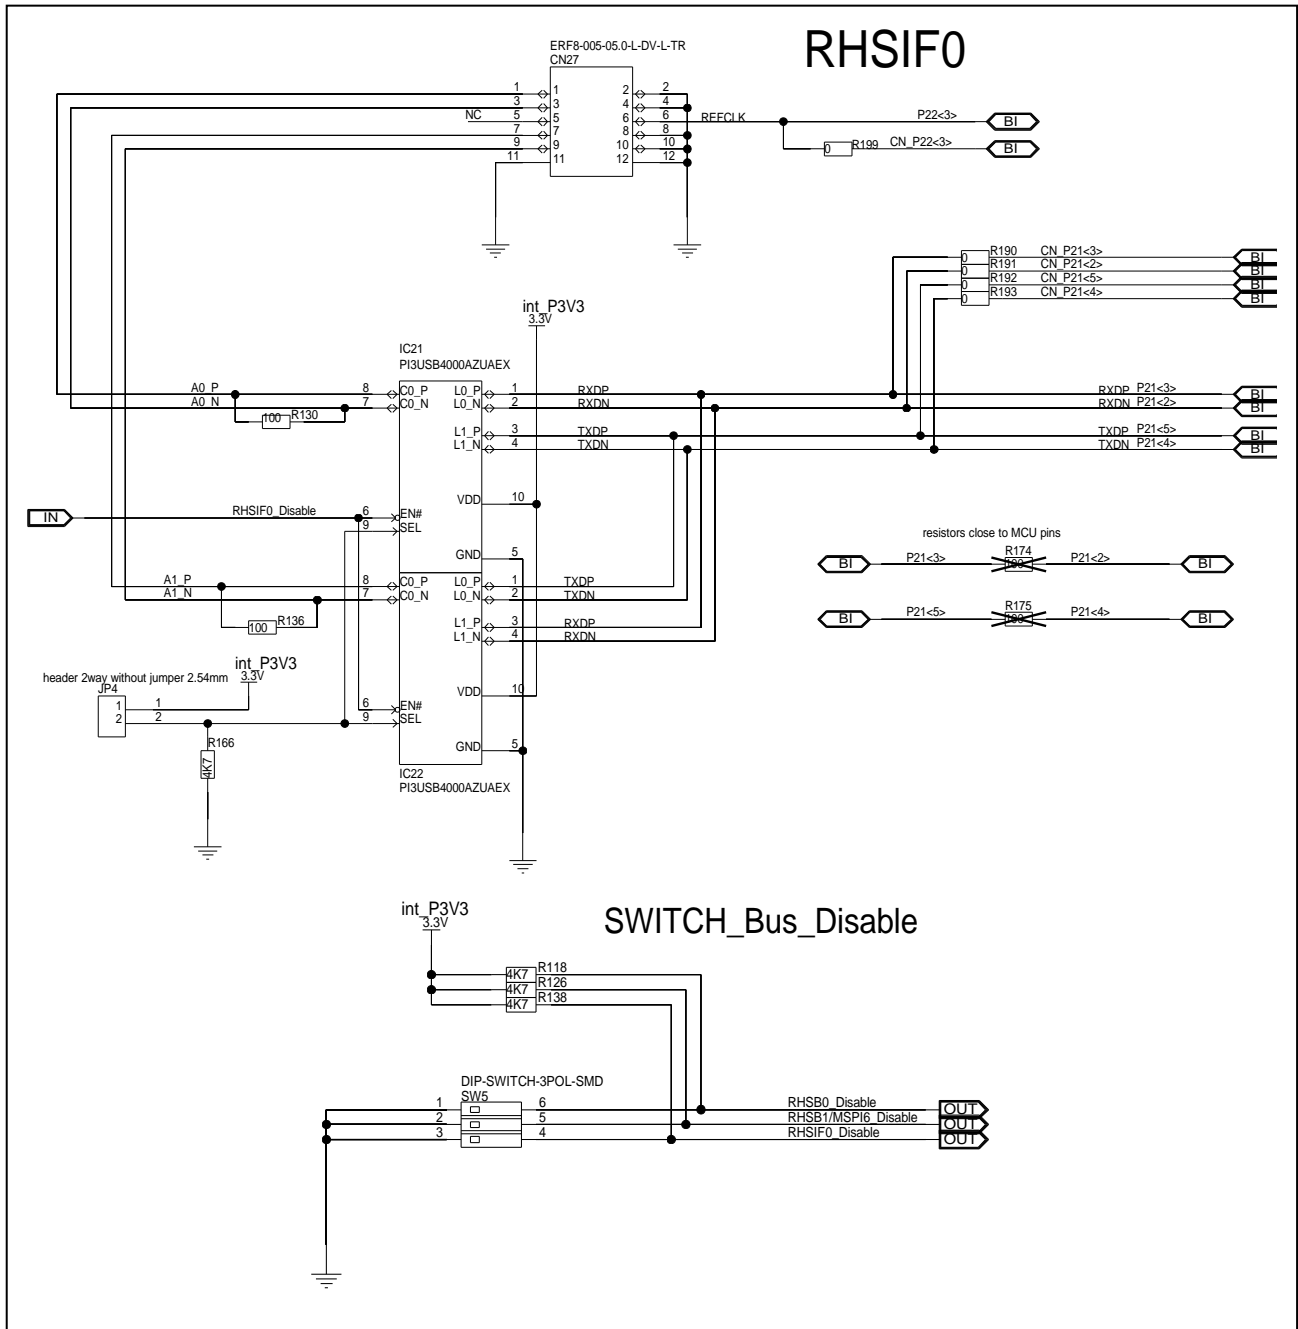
RHSIF0

ERF8-005-05.0-L-DV-L-TR
CN27

1 1
3 3
NC 5 5
7 7
9 9
11 11

2 2
4 4
6 6
8 8
10 10
12 12

REFCLK
P22<3>
BI
0 R199 CN_P22<3>
BI

0 R190 CN_P21<3>
0 R191 CN_P21<2>
0 R192 CN_P21<5>
0 R193 CN_P21<4>
BI
BI
BI
BI

int_P3V3
3.3V

IC21
PI3USB4000AZUAEX

A0_P 8 C0_P
A0_N 7 C0_N
100 R130
L0_P 1 RXDP
L0_N 2 RXDN
L1_P 3 TXDP
L1_N 4 TXDN
RXDP P21<3>
RXDN P21<2>
TXDP P21<5>
TXDN P21<4>
BI
BI
BI
BI

VDD 10
IN
RHSIF0_Disable 6 EN#
9 SEL
GND 5

resistors close to MCU pins
BI P21<3> R174 100 P21<2> BI
BI P21<5> R175 100 P21<4> BI

A1_P 8 C0_P
A1_N 7 C0_N
100 R136
L0_P 1 TXDP
L0_N 2 TXDN
L1_P 3 RXDP
L1_N 4 RXDN

header 2way without jumper 2.54mm
JP4
int_P3V3
3.3V
1 1
2 2
R166
4K7

VDD 10
6 EN#
9 SEL
GND 5

IC22
PI3USB4000AZUAEX

int_P3V3
3.3V

SWITCH_Bus_Disable

4K7 R118
4K7 R126
4K7 R138

DIP-SWITCH-3POL-SMD
SW5
1 6
2 5
3 4
RHSB0_Disable
RHSB1/MSPI6_Disable
RHSIF0_Disable
OUT
OUT
OUT